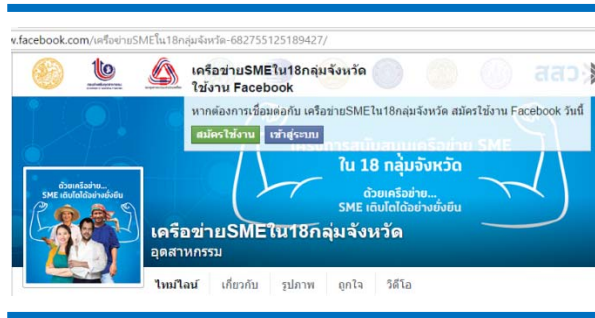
w.facebook.com/เครือข่ายSMEใน18กลุ่มจังหวัด-682755125189427/

สสว

เครือข่ายSMEใน18กลุ่มจังหวัด ใช้งาน Facebook

หากต้องการเชื่อมต่อกับ เครือข่ายSMEใน18กลุ่มจังหวัด สมัครใช้งาน Facebook วันนี้

สมัครใช้งาน เข้าสู่ระบบ

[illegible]การสนับสนุนเครือข่าย SME ใน 18 กลุ่มจังหวัด

ด้วยเครือข่าย... SME เติบโตได้อย่างยั่งยืน

ด้วยเครือข่าย... SME เติบโตได้อย่างยั่งยืน

เครือข่ายSMEใน18กลุ่มจังหวัด

อุตสาหกรรม

ไทม์ไลน์ เกี่ยวกับ รูปภาพ ถูกใจ วิดีโอ